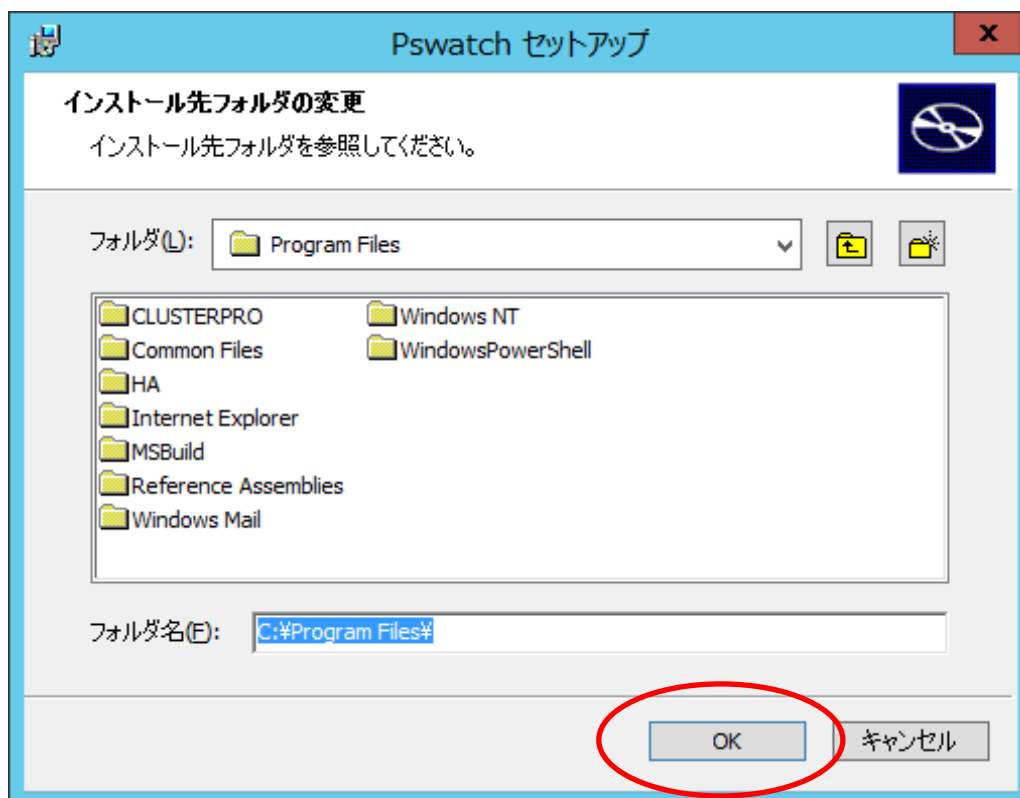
Pswatch セットアップ

x

インストール先フォルダの変更

インストール先フォルダを参照してください。

フォルダ(L): Program Files

CLUSTERPRO
Common Files
HA
Internet Explorer
MSBuild
Reference Assemblies
Windows Mail
Windows NT
WindowsPowerShell

フォルダ名(F): C:¥Program Files¥

OK

キャンセル